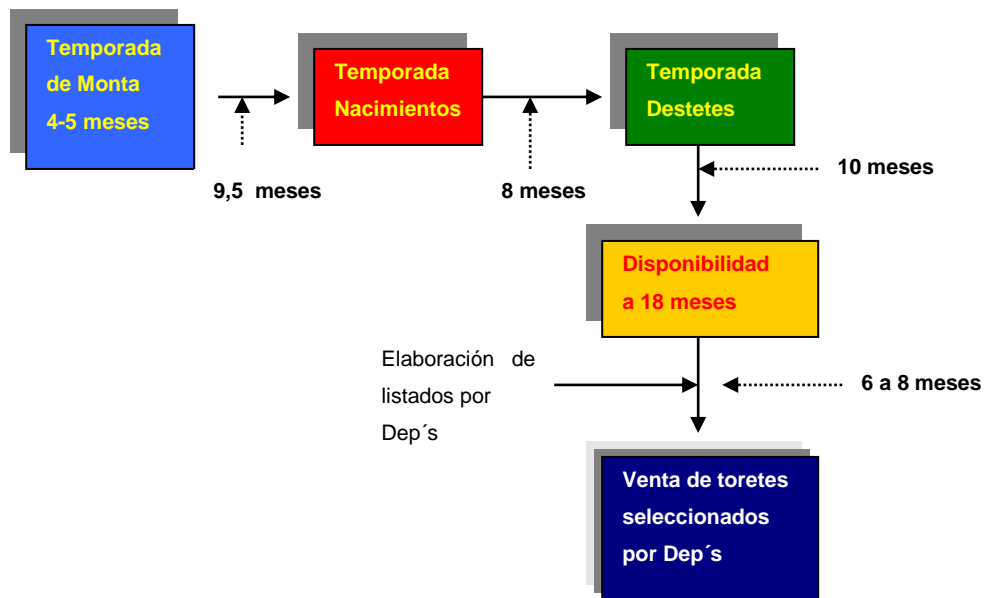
Temporada de Monta 4-5 meses

9,5 meses

Temporada Nacimientos

8 meses

Temporada Destetes

10 meses

Disponibilidad a 18 meses

Elaboración de listados por Dep´s

6 a 8 meses

Venta de toretes seleccionados por Dep´s